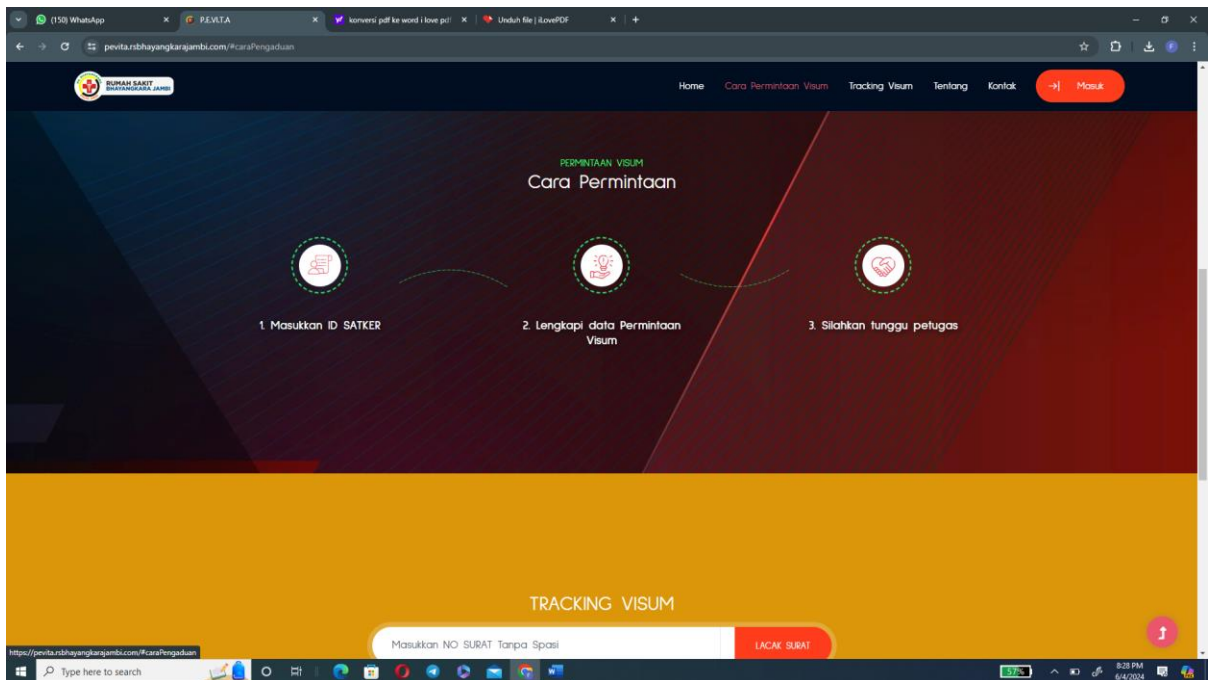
(150) WhatsApp
P.E.V.I.T.A
konversi pdf ke word i love pdf
Unduh file | iLovePDF
pevita.rsbhayangkarajambi.com/#caraPengaduan

RUMAH SAKIT BHAYANGKARA JAMBI

Home Cara Permintaan Visum Tracking Visum Tentang Kontak Masuk

PERMINTAAN VISUM
Cara Permintaan

1. Masukkan ID SATKER

2. Lengkapi data Permintaan Visum

3. Silahkan tunggu petugas

TRACKING VISUM

Masukkan NO SURAT Tanpa Spasi
LACAK SURAT

https://pevita.rsbhayangkarajambi.com/#caraPengaduan

Type here to search
57%
8:28 PM
6/4/2024